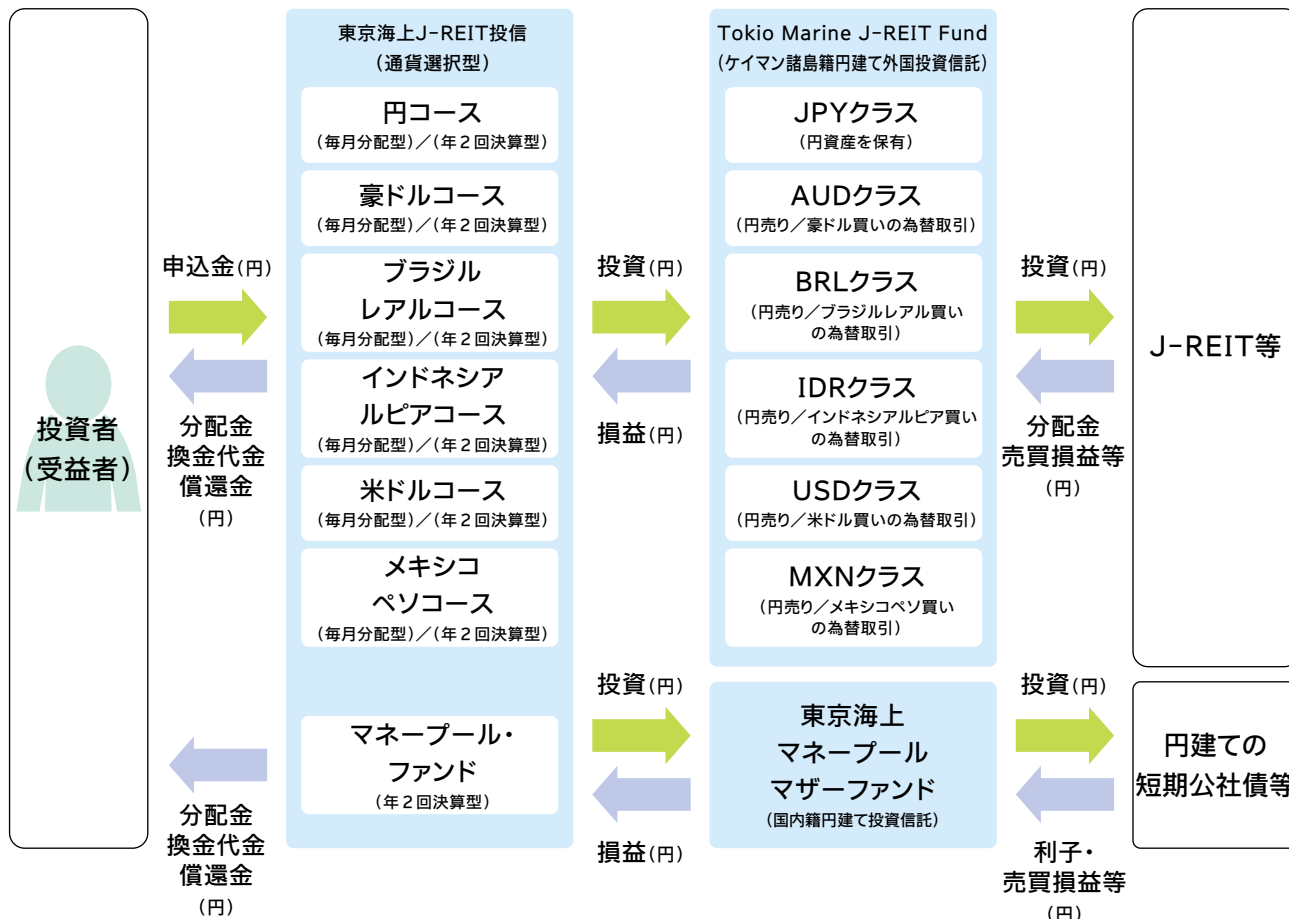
投資者
（受益者）

申込金（円）

分配金
換金代金
償還金
（円）

分配金
換金代金
償還金
（円）

東京海上J-REIT投信
（通貨選択型）

円コース
（毎月分配型）／（年２回決算型）

豪ドルコース
（毎月分配型）／（年２回決算型）

ブラジル
レアルコース
（毎月分配型）／（年２回決算型）

インドネシア
ルピアコース
（毎月分配型）／（年２回決算型）

米ドルコース
（毎月分配型）／（年２回決算型）

メキシコ
ペソコース
（毎月分配型）／（年２回決算型）

マネープール・
ファンド
（年２回決算型）

投資（円）

損益（円）

投資（円）

損益（円）

Tokio Marine J-REIT Fund
（ケイマン諸島籍円建て外国投資信託）

JPYクラス
（円資産を保有）

AUDクラス
（円売り／豪ドル買いの為替取引）

BRLクラス
（円売り／ブラジルレアル買い
の為替取引）

IDRクラス
（円売り／インドネシアルピア買い
の為替取引）

USDクラス
（円売り／米ドル買いの為替取引）

MXNクラス
（円売り／メキシコペソ買い
の為替取引）

東京海上
マネープール
マザーファンド
（国内籍円建て投資信託）

投資（円）

分配金
売買損益等
（円）

投資（円）

利子・
売買損益等
（円）

J-REIT等

円建ての
短期公社債等